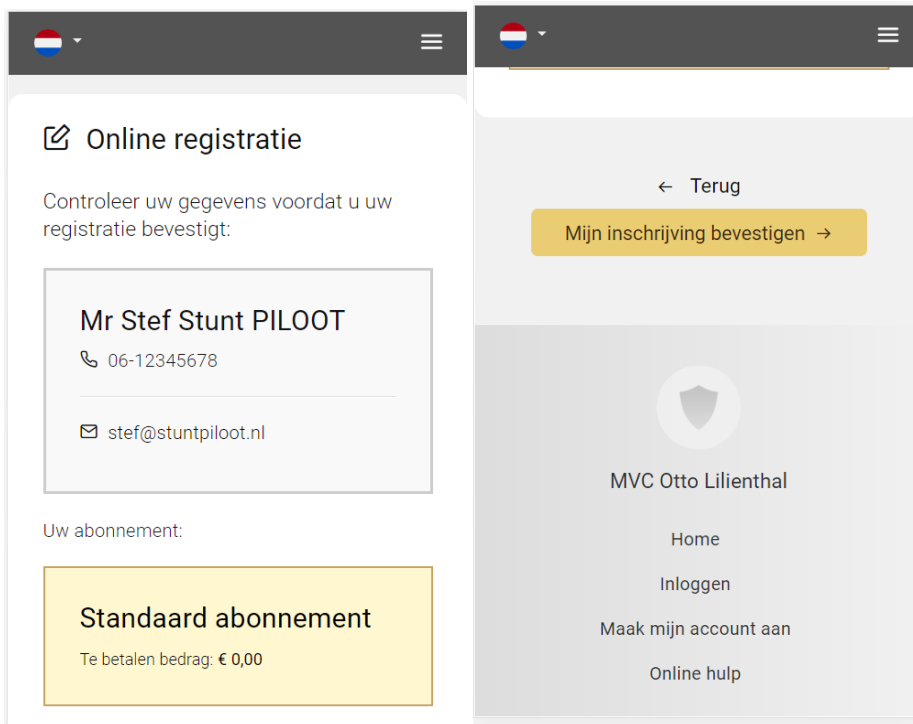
Online registratie

Controleer uw gegevens voordat u uw registratie bevestigt:

Mr Stef Stunt PILOOT

06-12345678

stef@stuntpiloot.nl

Uw abonnement:

Standaard abonnement

Te betalen bedrag: € 0,00

← Terug

Mijn inschrijving bevestigen →

MVC Otto Lilienthal

Home

Inloggen

Maak mijn account aan

Online hulp